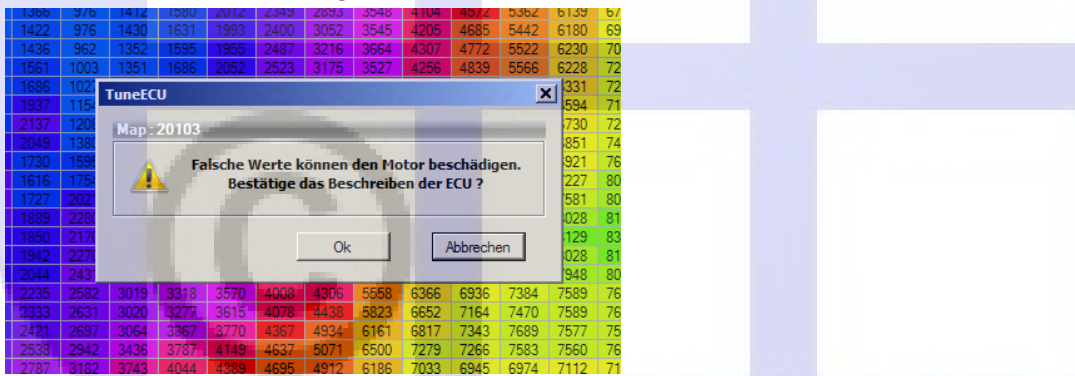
| 1366 | 976 | 1412 | 1580 | 2012 | 2349 | 2893 | 3548 | 4104 | 4572 | 5362 | 6139 | 67 |
|---|---|---|---|---|---|---|---|---|---|---|---|---|
| 1422 | 976 | 1430 | 1631 | 1993 | 2400 | 3052 | 3545 | 4205 | 4685 | 5442 | 6180 | 69 |
| 1436 | 962 | 1352 | 1595 | 1955 | 2487 | 3216 | 3664 | 4307 | 4772 | 5522 | 6230 | 70 |
| 1561 | 1003 | 1351 | 1686 | 2052 | 2523 | 3175 | 3527 | 4256 | 4839 | 5566 | 6228 | 72 |
| 1686 | 102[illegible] | | | | | | | | | | 6331 | 72 |
| 1937 | 1154 | | | | | | | | | | 6594 | 71 |
| 2137 | 1208 | | | | | | | | | | 6730 | 72 |
| 2049 | 1380 | | | | | | | | | | 6851 | 74 |
| 1730 | 1595 | | | | | | | | | | 6921 | 76 |
| 1616 | 1754 | | | | | | | | | | 7227 | 80 |
| 1727 | 2021 | | | | | | | | | | 7581 | 80 |
| 1889 | 2280 | | | | | | | | | | 8028 | 81 |
| 1850 | 2170 | | | | | | | | | | 8129 | 83 |
| 1942 | 2270 | | | | | | | | | | 8028 | 81 |
| 2044 | 2431 | | | | | | | | | | 7948 | 80 |
| 2235 | 2582 | 3019 | 3318 | 3570 | 4008 | 4306 | 5558 | 6366 | 6936 | 7384 | 7589 | 76 |
| 2333 | 2631 | 3020 | 3277 | 3615 | 4078 | 4438 | 5823 | 6652 | 7164 | 7470 | 7589 | 76 |
| 2421 | 2697 | 3064 | 3367 | 3770 | 4367 | 4934 | 6161 | 6817 | 7343 | 7689 | 7577 | 75 |
| 2538 | 2942 | 3436 | 3787 | 4149 | 4637 | 5071 | 6500 | 7279 | 7266 | 7583 | 7560 | 76 |
| 2787 | 3182 | 3743 | 4044 | 4389 | 4695 | 4912 | 6186 | 7033 | 6945 | 6974 | 7112 | 71 |

TuneECU

Map : 20103

Falsche Werte können den Motor beschädigen.
Bestätige das Beschreiben der ECU ?

Ok

Abbrechen